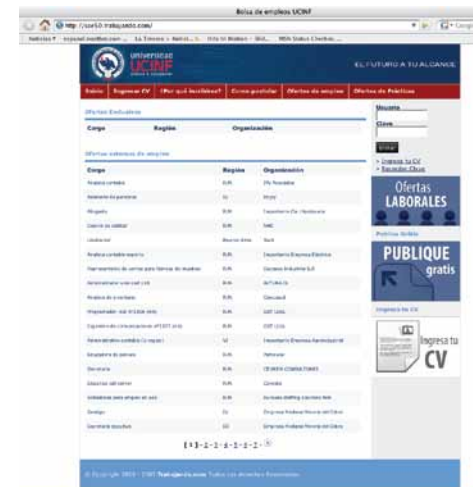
Bolsa de empleos UCINF

http://ucinf.trabajando.com/

Universidad UCINF

EL FUTURO A TU ALCANCE

Inicio | Ingresar CV | ¿Por qué inscribirse? | Cómo postular | Ofertas de empleo | Ofertas de Prácticas

Ofertas Exclusivas

| Cargo | Región | Organización |
|---|---|---|

Ofertas externas de empleo

| Cargo | Región | Organización |
|---|---|---|
| Analista contable | R.M. | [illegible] |
| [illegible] | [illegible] | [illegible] |
| Abogado | R.M. | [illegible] |
| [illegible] | R.M. | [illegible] |
| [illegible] | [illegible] | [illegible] |
| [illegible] | R.M. | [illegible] |
| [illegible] | R.M. | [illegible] |
| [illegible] | R.M. | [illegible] |
| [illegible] | R.M. | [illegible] |
| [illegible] | R.M. | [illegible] |
| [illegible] | R.M. | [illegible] |
| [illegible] | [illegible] | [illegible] |
| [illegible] | R.M. | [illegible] |
| Secretaria | R.M. | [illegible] |
| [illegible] | R.M. | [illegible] |
| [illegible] | R.M. | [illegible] |
| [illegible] | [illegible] | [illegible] |
| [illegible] | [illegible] | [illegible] |

[1] 2 3 4 5 6 7 8

Usuario

Clave

Entrar

» Ingresa tu CV
» Recordar Clave

Ofertas LABORALES

PUBLIQUE gratis

Ingresa tu CV

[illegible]